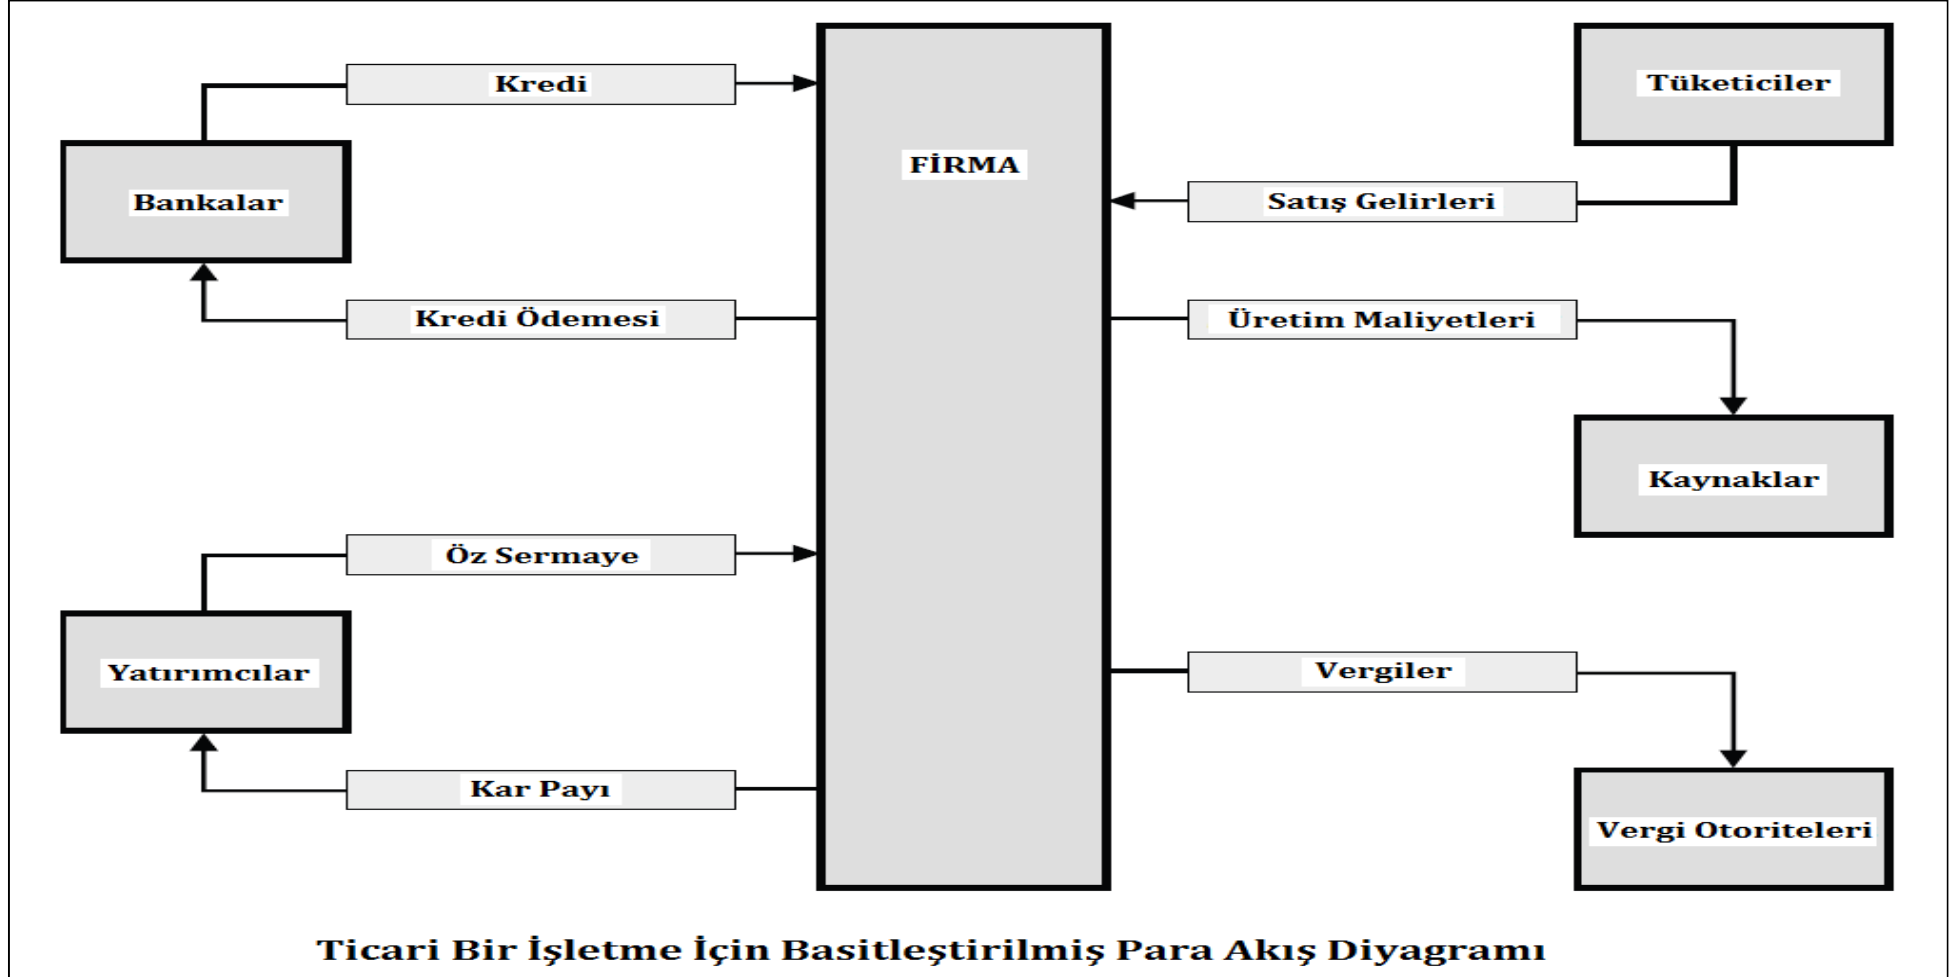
Kredi

FİRMA

Tüketiciler

Bankalar

Satış Gelirleri

Kredi Ödemesi

Üretim Maliyetleri

Kaynaklar

Öz Sermaye

Yatırımcılar

Vergiler

Kar Payı

Vergi Otoriteleri

Ticari Bir İşletme İçin Basitleştirilmiş Para Akış Diyagramı